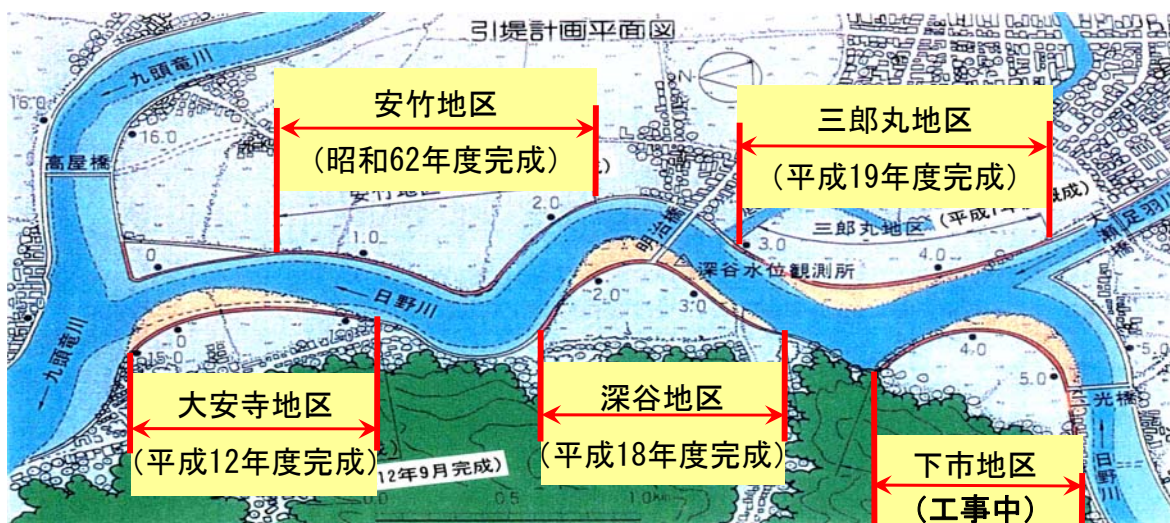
引堤計画平面図

九頭竜川

16.0

高屋橋

16.0

安竹地区

(昭和62年度完成)

安竹地区

2.0

1.0

0

N

三郎丸地区

(平成19年度完成)

三郎丸地区 (平成19年度完成)

明治橋

3.0

4.0

深谷水位観測所

大瀬橋

足羽川

日野川

2.0

3.0

九頭竜川

15.0

大安寺地区

(平成12年度完成)

12年9月完成)

深谷地区

(平成18年度完成)

0

0.5

1.0

4.0

5.0

光橋

日野川

下市地区

(工事中)